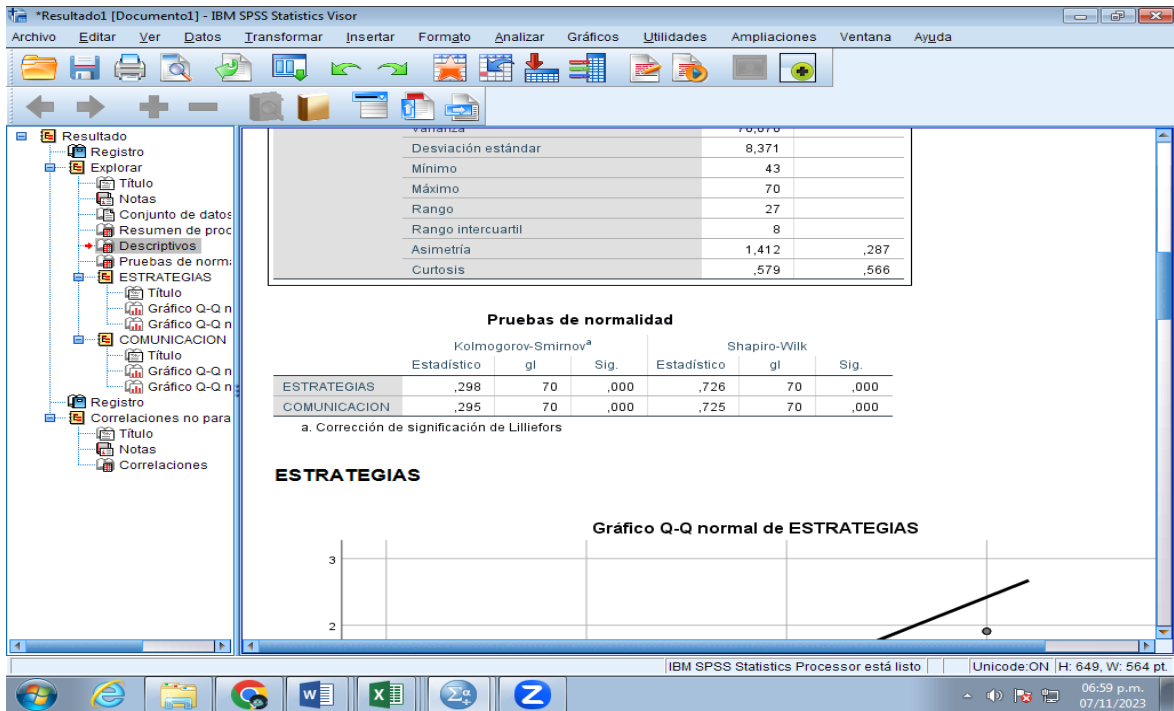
*Resultado1 [Documento1] - IBM SPSS Statistics Visor

Archivo Editar Ver Datos Transformar Insertar Formato Analizar Gráficos Utilidades Ampliaciones Ventana Ayuda

Resultado
Registro
Explorar
Título
Notas
Conjunto de datos
Resumen de proc
Descriptivos
Pruebas de norm:
ESTRATEGIAS
Título
Gráfico Q-Q n
Gráfico Q-Q n
COMUNICACION
Título
Gráfico Q-Q n
Gráfico Q-Q n
Registro
Correlaciones no para
Título
Notas
Correlaciones

| | | |
|---|---|---|
| Varianza | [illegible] | |
| Desviación estándar | 8,371 | |
| Mínimo | 43 | |
| Máximo | 70 | |
| Rango | 27 | |
| Rango intercuartil | 8 | |
| Asimetría | 1,412 | ,287 |
| Curtosis | ,579 | ,566 |

Pruebas de normalidad

| | Kolmogorov-Smirnov$^a$ | | | Shapiro-Wilk | | |
|---|---|---|---|---|---|---|
| | Estadístico | gl | Sig. | Estadístico | gl | Sig. |
| ESTRATEGIAS | ,298 | 70 | ,000 | ,726 | 70 | ,000 |
| COMUNICACION | ,295 | 70 | ,000 | ,725 | 70 | ,000 |

a. Corrección de significación de Lilliefors

ESTRATEGIAS

Gráfico Q-Q normal de ESTRATEGIAS

3
2

IBM SPSS Statistics Processor está listo | Unicode:ON | H: 649, W: 564 pt.

06:59 p.m.
07/11/2023